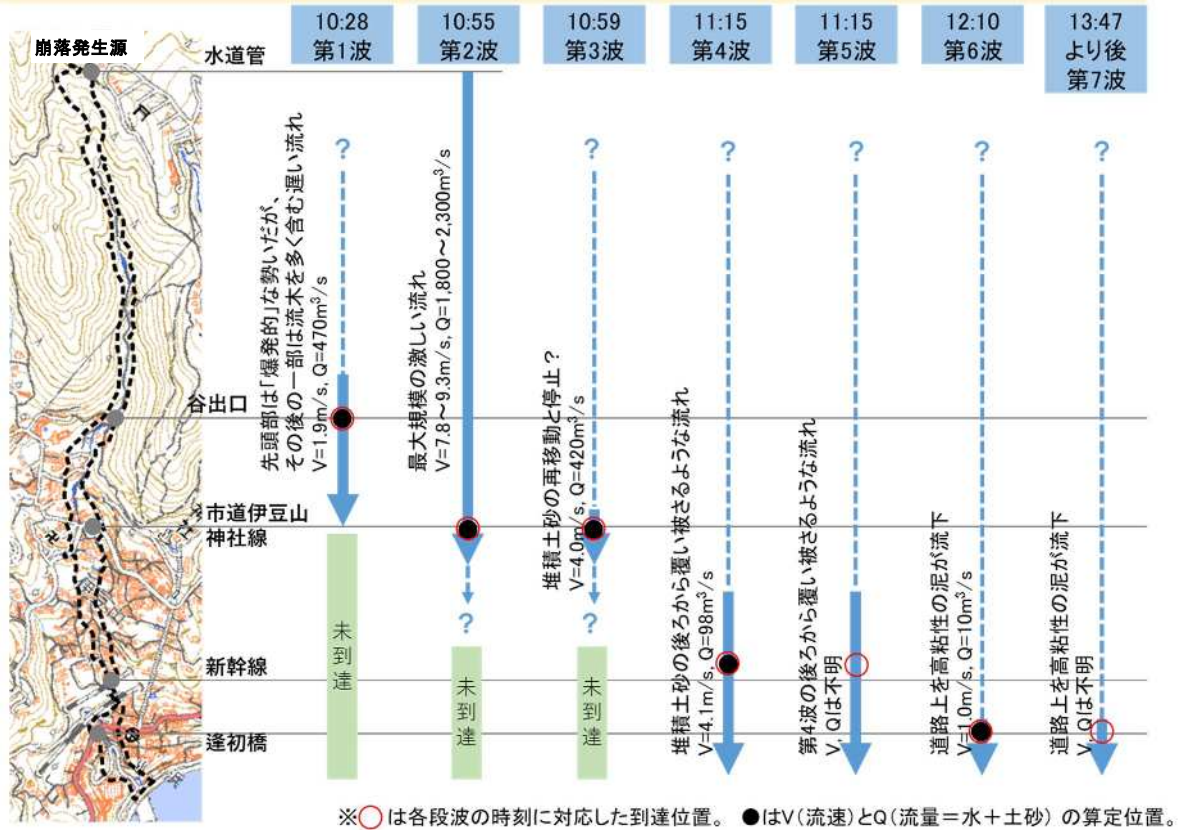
崩落発生源

水道管

谷出口

市道伊豆山神社線

新幹線

逢初橋

10:28
第1波

10:55
第2波

10:59
第3波

11:15
第4波

11:15
第5波

12:10
第6波

13:47
より後
第7波

?

先頭部は「爆発的」な勢いだが、その後の一部は流木を多く含む遅い流れ
V=1.9m/s, Q=470m$^3$/s

未到達

最大規模の激しい流れ
V=7.8～9.3m/s, Q=1,800～2,300m$^3$/s

?

未到達

?

堆積土砂の再移動と停止？
V=4.0m/s, Q=420m$^3$/s

?

未到達

?

堆積土砂の後ろから覆い被さるような流れ
V=4.1m/s, Q=98m$^3$/s

?

第4波の後ろから覆い被さるような流れ
V, Qは不明

?

道路上を高粘性の泥が流下
V=1.0m/s, Q=10m$^3$/s

?

道路上を高粘性の泥が流下
V, Qは不明

※○は各段波の時刻に対応した到達位置。 ●はV（流速）とQ（流量＝水＋土砂）の算定位置。